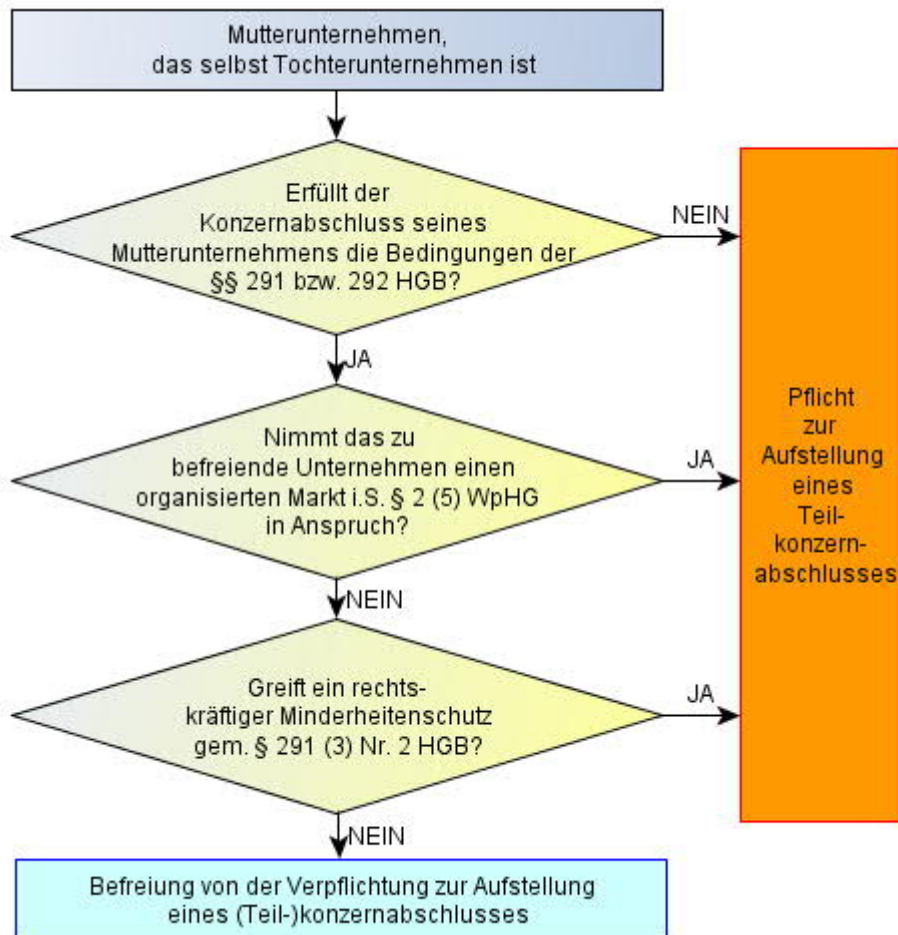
Mutterunternehmen, das selbst Tochterunternehmen ist

Erfüllt der Konzernabschluss seines Mutterunternehmens die Bedingungen der §§ 291 bzw. 292 HGB?

NEIN

JA

Nimmt das zu befreiende Unternehmen einen organisierten Markt i.S. § 2 (5) WpHG in Anspruch?

JA

NEIN

Greift ein rechtskräftiger Minderheitenschutz gem. § 291 (3) Nr. 2 HGB?

JA

NEIN

Pflicht zur Aufstellung eines Teilkonzernabschlusses

Befreiung von der Verpflichtung zur Aufstellung eines (Teil-)konzernabschlusses